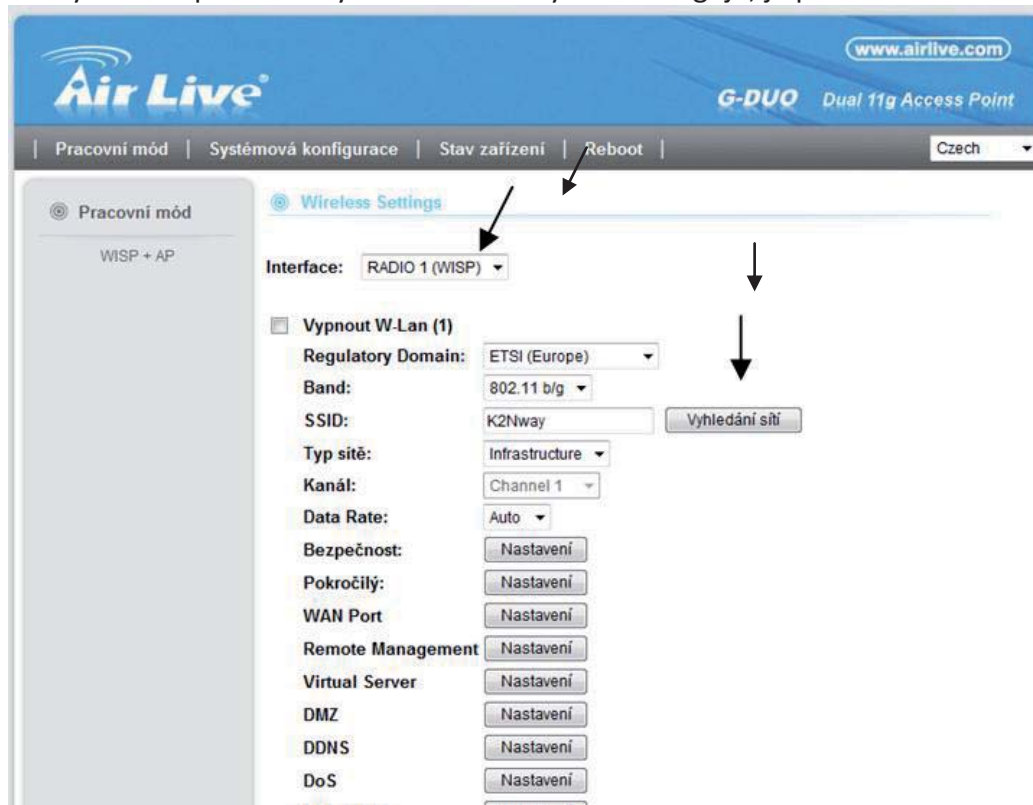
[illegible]

www.airlive.com

Air Live

G-DUO Dual 11g Access Point

| Pracovní mód | Systémová konfigurace | Stav zařízení | Reboot |

Czech

Pracovní mód

WISP + AP

Wireless Settings

Interface: RADIO 1 (WISP)

Vypnout W-Lan (1)

Regulatory Domain: ETSI (Europe)

Band: 802.11 b/g

SSID: K2Nway Vyhledání sítí

Typ sítě: Infrastructure

Kanál: Channel 1

Data Rate: Auto

Bezpečnost: Nastavení

Pokročilý: Nastavení

WAN Port Nastavení

Remote Management Nastavení

Virtual Server Nastavení

DMZ Nastavení

DDNS Nastavení

DoS Nastavení